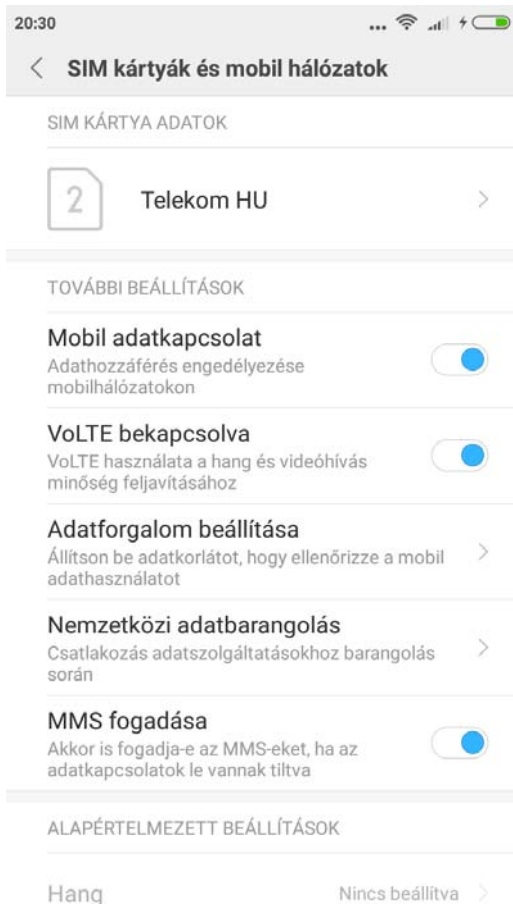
20:30

SIM kártyák és mobil hálózatok

SIM KÁRTYA ADATOK

2

Telekom HU

TOVÁBBI BEÁLLÍTÁSOK

Mobil adatkapcsolat
Adathozzáférés engedélyezése mobilhálózatokon

VoLTE bekapcsolva
VoLTE használata a hang és videóhívás minőség feljavításához

Adatforgalom beállítása
Állítson be adatkorlátot, hogy ellenőrizze a mobil adathasználatot

Nemzetközi adatbarangolás
Csatlakozás adatszolgáltatásokhoz barangolás során

MMS fogadása
Akkor is fogadja-e az MMS-eket, ha az adatkapcsolatok le vannak tiltva

ALAPÉRTELMEZETT BEÁLLÍTÁSOK

Hang
Nincs beállítva